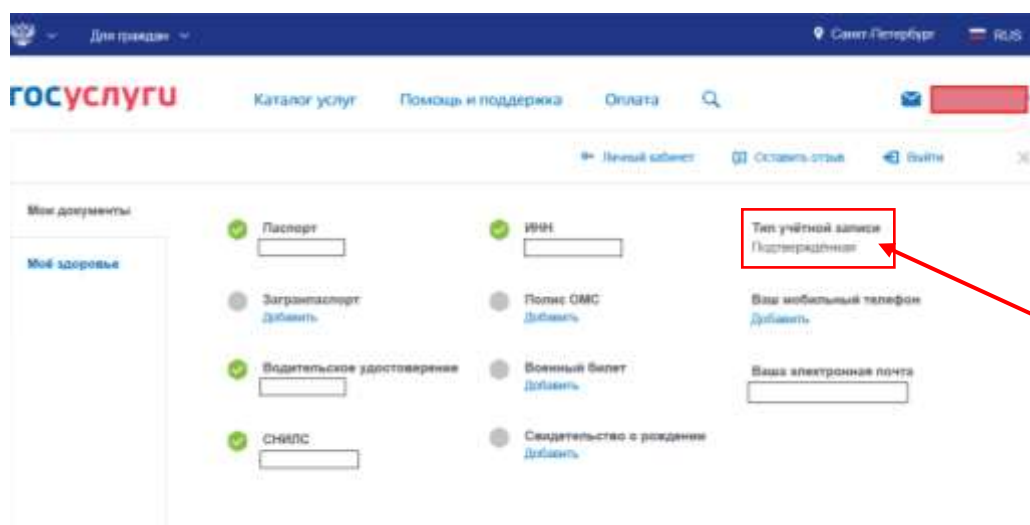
Для граждан

Санкт-Петербург

RUS

госуслуги

Каталог услуг

Помощь и поддержка

Оплата

Личный кабинет

Оставить отзыв

Выйти

Мои документы

Моё здоровье

Паспорт

ИНН

Тип учётной записи

Подтверждённая

Загранпаспорт

Добавить

Полис ОМС

Добавить

Ваш мобильный телефон

Добавить

Водительское удостоверение

Военный билет

Добавить

Ваша электронная почта

СНИЛС

Свидетельство о рождении

Добавить